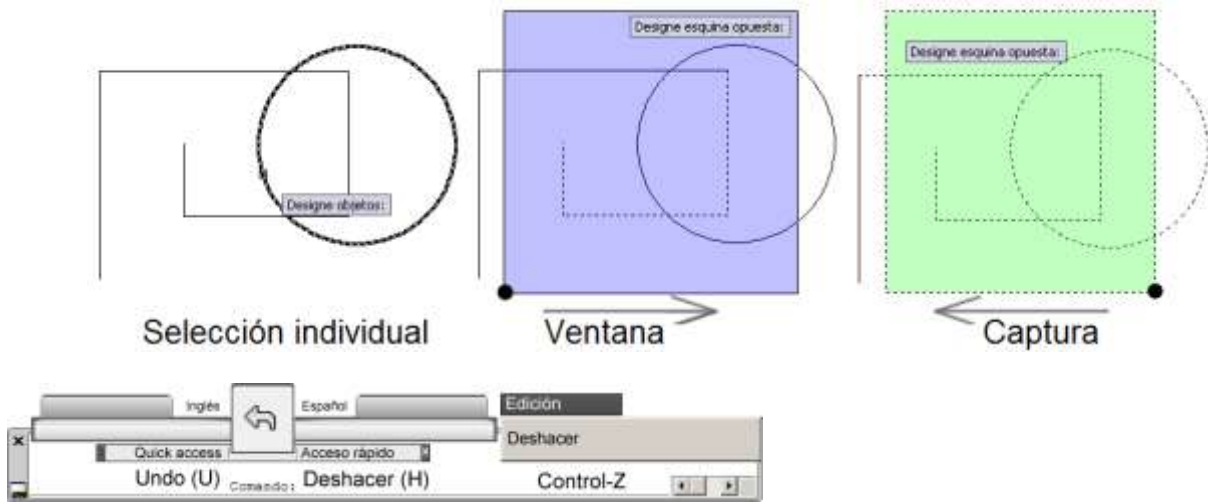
Designe objetos:

Selección individual

Designe esquina opuesta:

Ventana

Designe esquina opuesta:

Captura

Inglés

Español

Edición

Deshacer

Quick access

Acceso rápido

Undo (U)

Comando:

Deshacer (H)

Control-Z